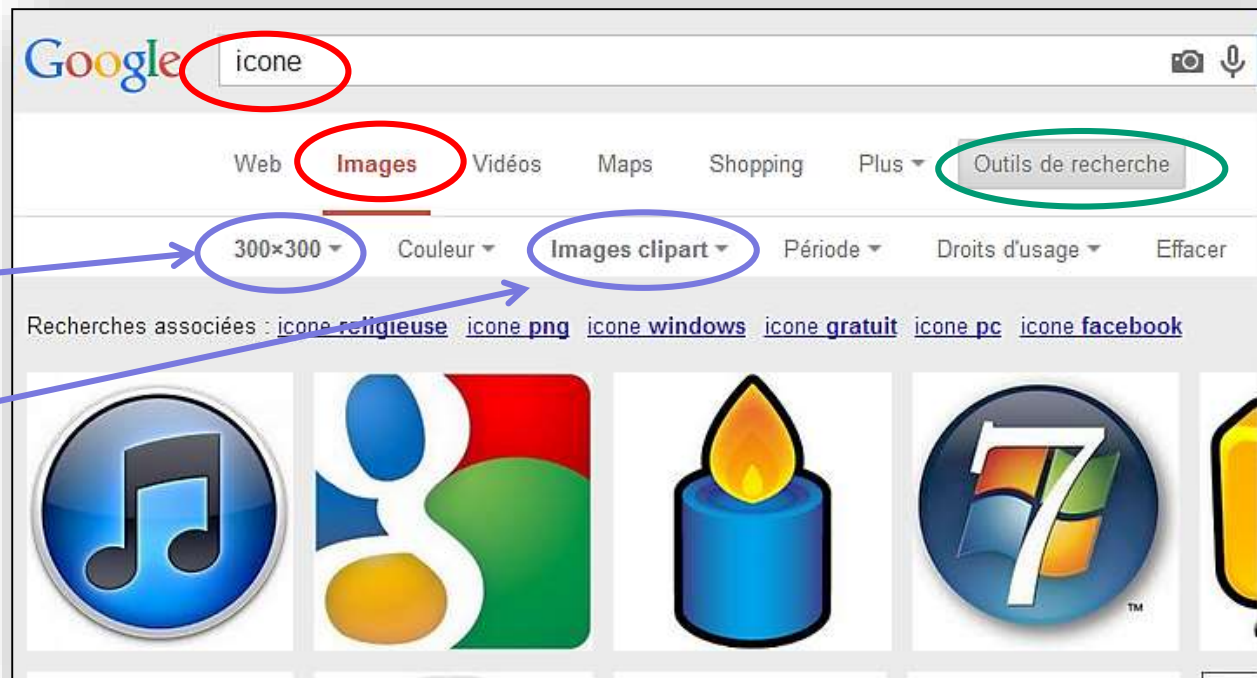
Google icone

Web Images Vidéos Maps Shopping Plus Outils de recherche

300×300 Couleur Images clipart Période Droits d'usage Effacer

Recherches associées : icone religieuse icone png icone windows icone gratuit icone pc icone facebook

7
TM